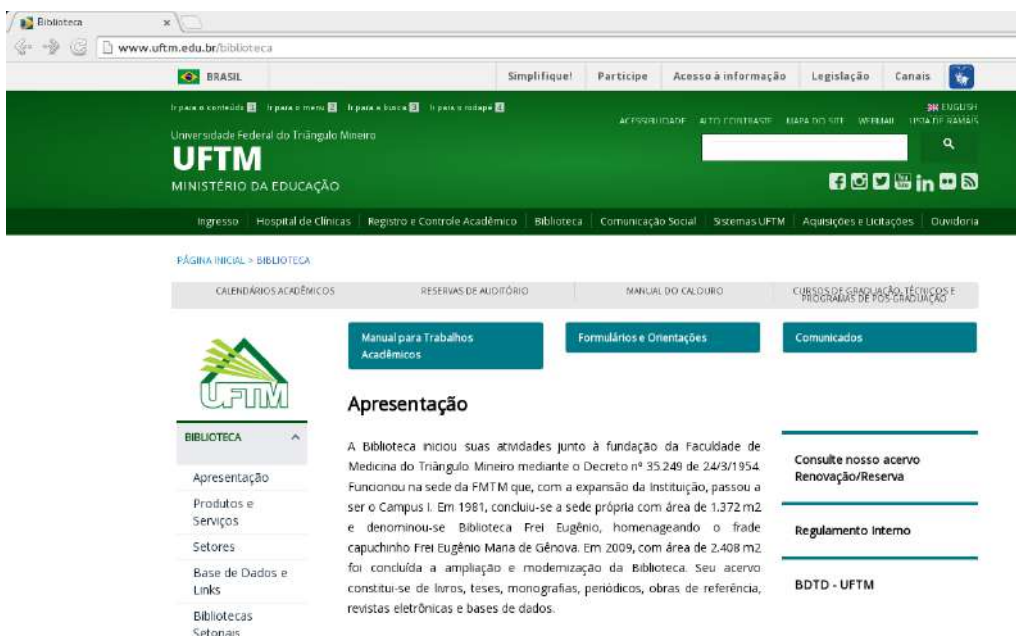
Biblioteca ×

www.uftm.edu.br/biblioteca

BRASIL | Simplifique! | Participe | Acesso à informação | Legislação | Canais

Ir para o conteúdo 1 | Ir para o menu 2 | Ir para a busca 3 | Ir para o rodapé 4

ENGLISH

ACESSIBILIDADE | ALTO CONTRASTE | MAPA DO SITE | WEBMAIL | LISTA DE RAMAIS

Universidade Federal do Triângulo Mineiro

UFTM

MINISTÉRIO DA EDUCAÇÃO

Ingresso | Hospital de Clínicas | Registro e Controle Acadêmico | Biblioteca | Comunicação Social | Sistemas UFTM | Aquisições e Licitações | Ouvidoria

PÁGINA INICIAL > BIBLIOTECA

CALENDÁRIOS ACADÊMICOS | RESERVAS DE AUDITÓRIO | MANUAL DO CALOURO | CURSOS DE GRADUAÇÃO, TÉCNICOS E PROGRAMAS DE PÓS GRADUAÇÃO

UFTM

Manual para Trabalhos Acadêmicos

Formulários e Orientações

Comunicados

Apresentação

BIBLIOTECA

Apresentação

Produtos e Serviços

Setores

Base de Dados e Links

Bibliotecas Setoriais

A Biblioteca iniciou suas atividades junto à fundação da Faculdade de Medicina do Triângulo Mineiro mediante o Decreto nº 35.249 de 24/3/1954. Funcionou na sede da FMTM que, com a expansão da Instituição, passou a ser o Campus I. Em 1981, concluiu-se a sede própria com área de 1.372 m2 e denominou-se Biblioteca Frei Eugênio, homenageando o frade capuchinho Frei Eugênio Maria de Gênova. Em 2009, com área de 2.408 m2 foi concluída a ampliação e modernização da Biblioteca. Seu acervo constitui-se de livros, teses, monografias, periódicos, obras de referência, revistas eletrônicas e bases de dados.

Consulte nosso acervo Renovação/Reserva

Regulamento Interno

BDTD - UFTM